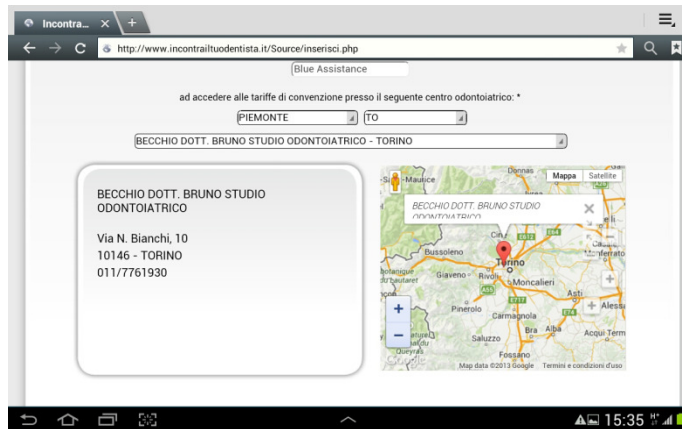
Incontra...
http://www.incontrailtuodentista.it/Source/inserisci.php

Blue Assistance

ad accedere alle tariffe di convenzione presso il seguente centro odontoiatrico: *

PIEMONTE
TO

BECCHIO DOTT. BRUNO STUDIO ODONTOIATRICO - TORINO

BECCHIO DOTT. BRUNO STUDIO ODONTOIATRICO

Via N. Bianchi, 10
10146 - TORINO
011/7761930

Mappa
Satellite
BECCHIO DOTT. BRUNO STUDIO ODONTOIATRICO
Donnas
Bussoleno
Cirié
Torino
Giaveno
Rivoli
Moncalieri
Pinerolo
Carmagnola
Asti
Bra
Alba
Saluzzo
Fossano
Acqui Terme
Alessandria
+
−
Map data ©2013 Google
Termini e condizioni d'uso

15:35